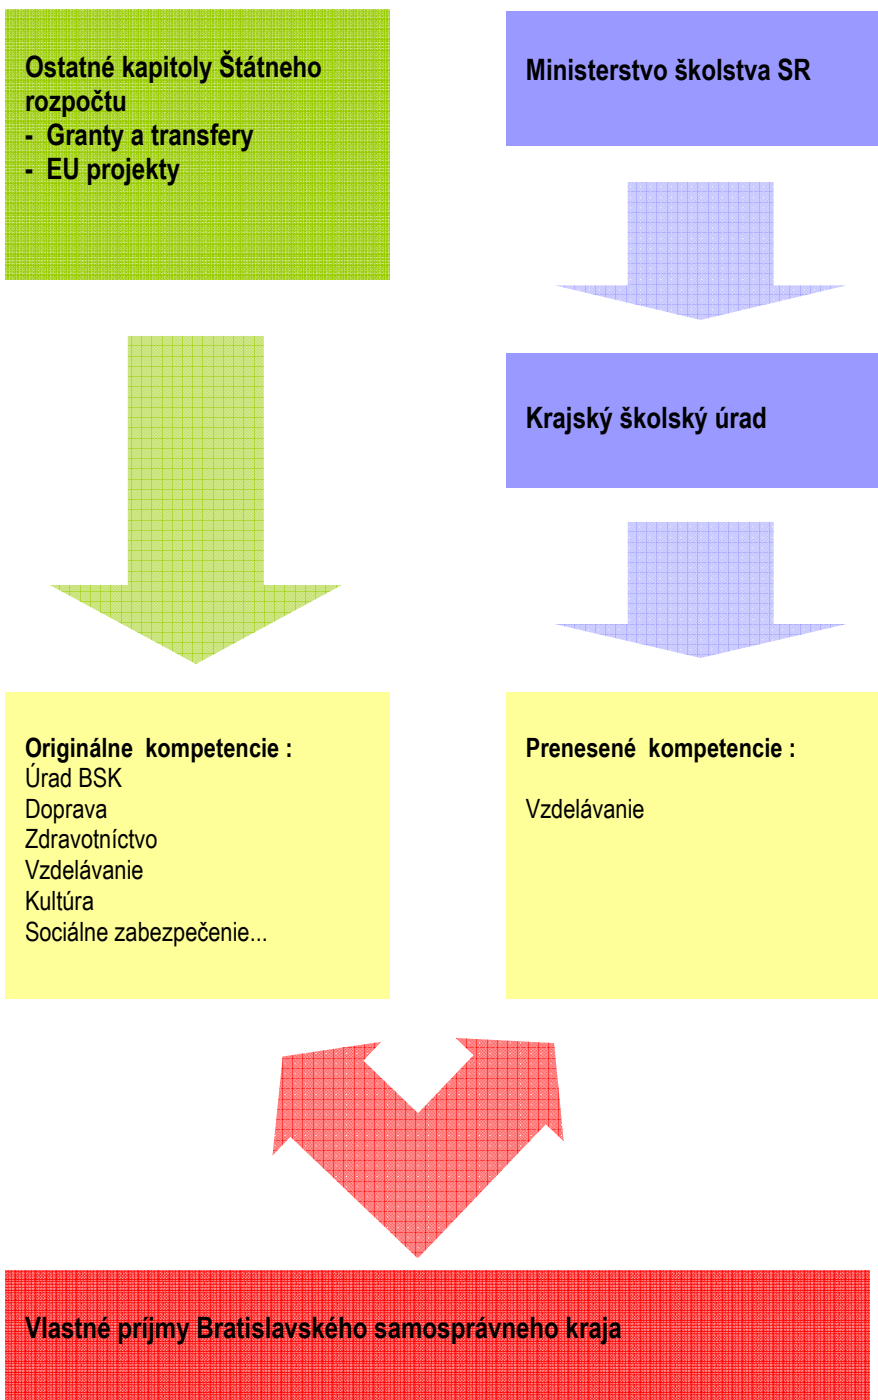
Ostatné kapitoly Štátneho rozpočtu
- Granty a transfery
- EU projekty

Ministerstvo školstva SR

Krajský školský úrad

Originálne kompetencie :
Úrad BSK
Doprava
Zdravotníctvo
Vzdelávanie
Kultúra
Sociálne zabezpečenie...

Prenesené kompetencie :

Vzdelávanie

Vlastné príjmy Bratislavského samosprávneho kraja